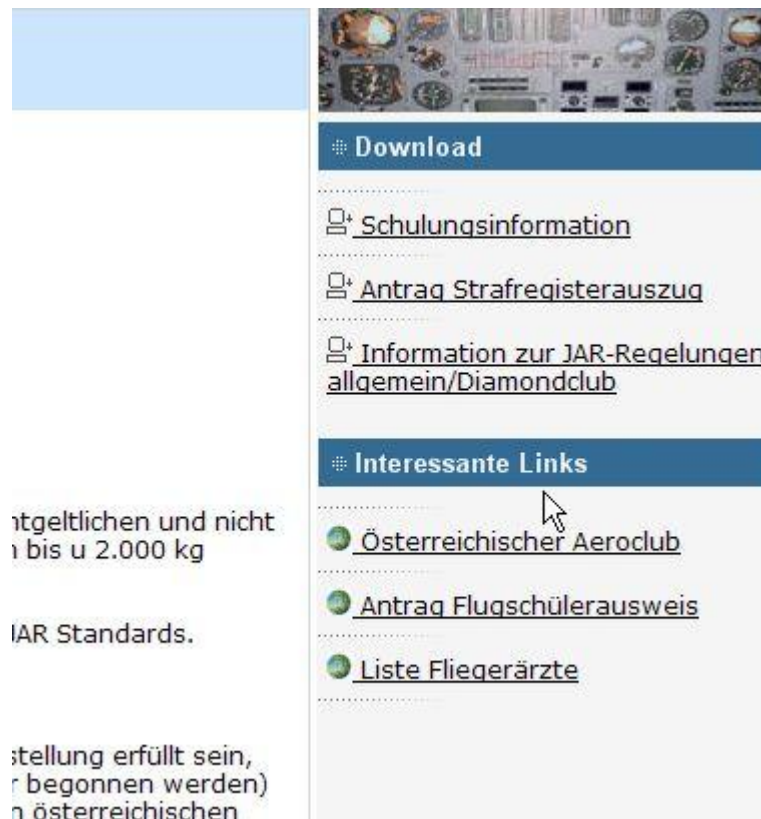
ntgeltlichen und nicht
ı bis u 2.000 kg

JAR Standards.

stellung erfüllt sein,
r begonnen werden)
n österreichischen

Download

Schulungsinformation

Antrag Strafregisterauszug

Information zur JAR-Regelungen allgemein/Diamondclub

Interessante Links

Österreichischer Aeroclub

Antrag Flugschülerausweis

Liste Fliegerärzte